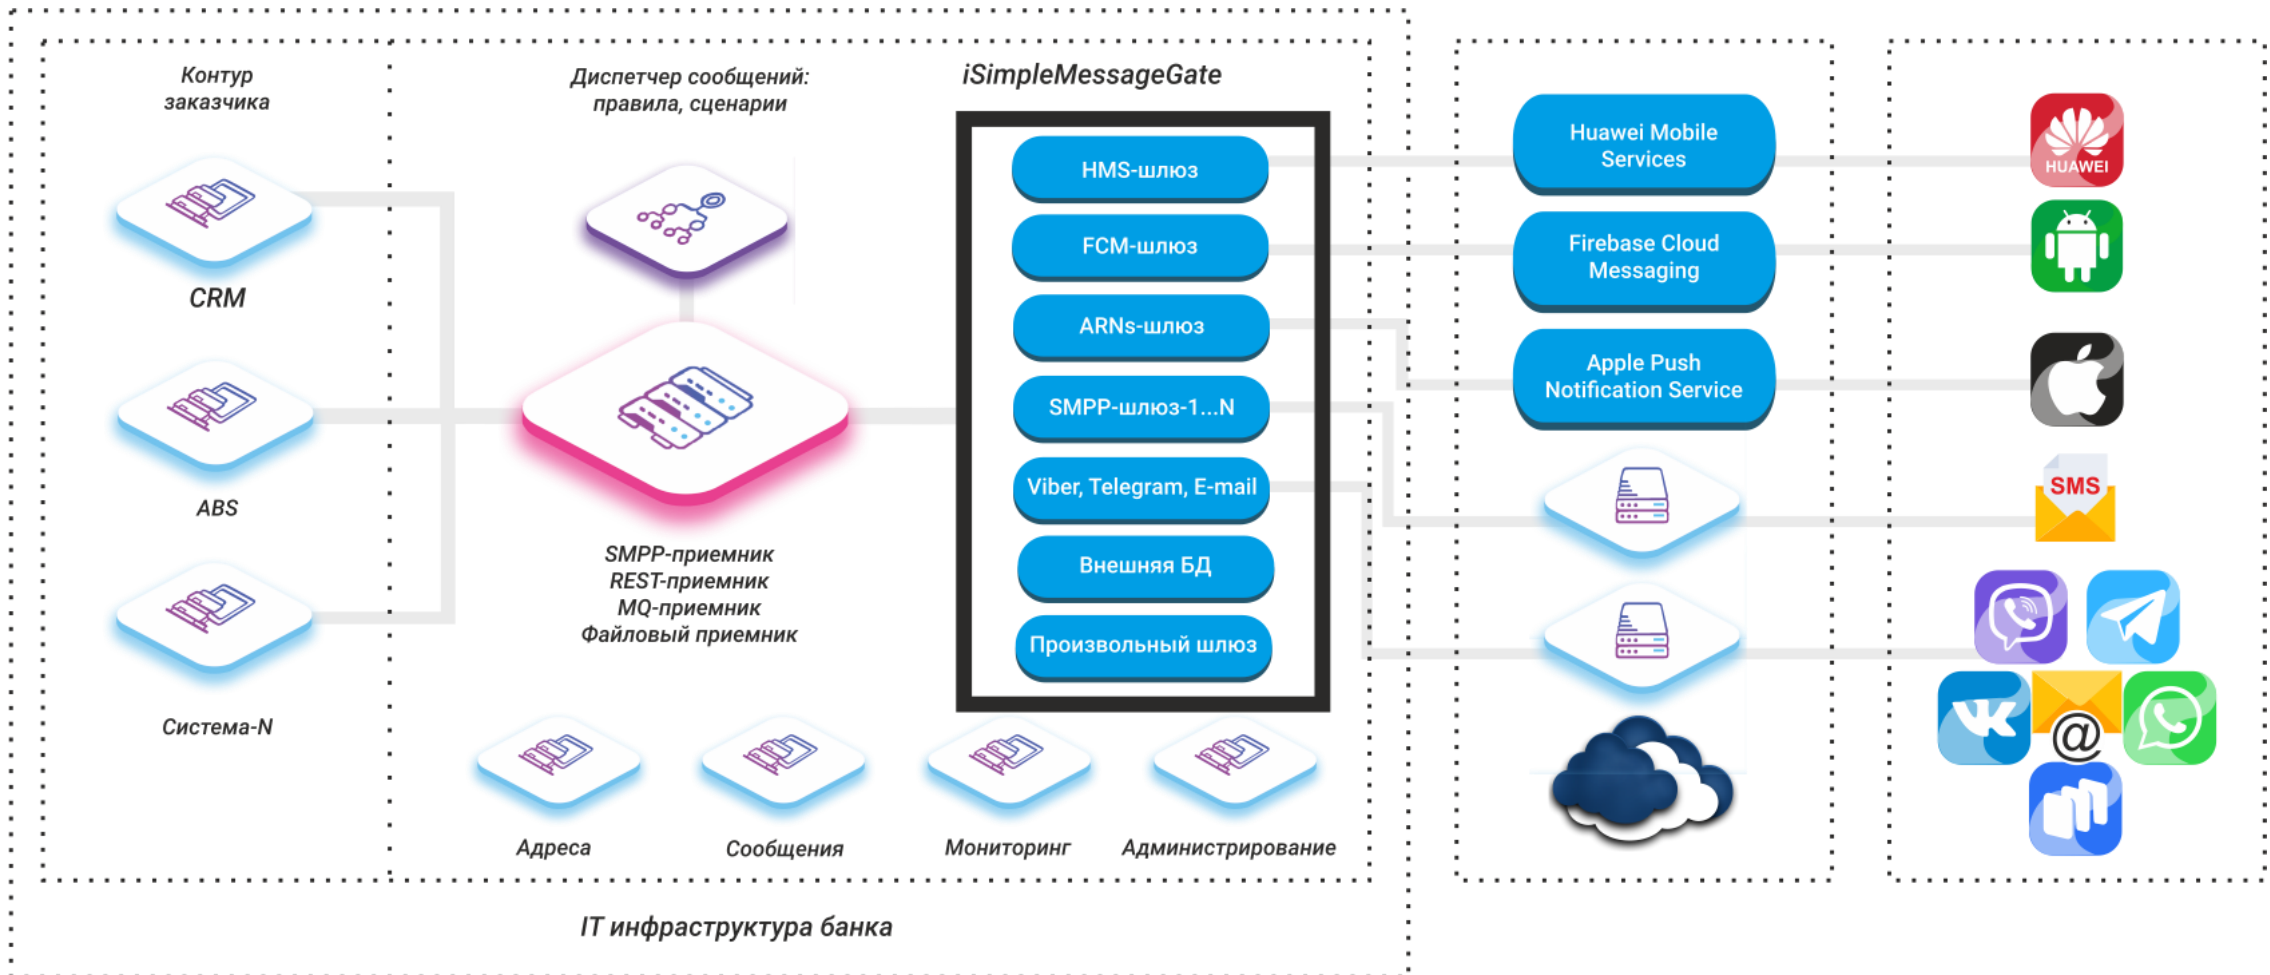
Контур заказчика

CRM

ABS

Система-N

Диспетчер сообщений: правила, сценарии

SMPP-приемник
REST-приемник
MQ-приемник
Файловый приемник

iSimpleMessageGate

HMS-шлюз

FCM-шлюз

ARNs-шлюз

SMPP-шлюз-1...N

Viber, Telegram, E-mail

Внешняя БД

Произвольный шлюз

Адреса

Сообщения

Мониторинг

Администрирование

IT инфраструктура банка

Huawei Mobile Services

Firebase Cloud Messaging

Apple Push Notification Service

HUAWEI

SMS

@